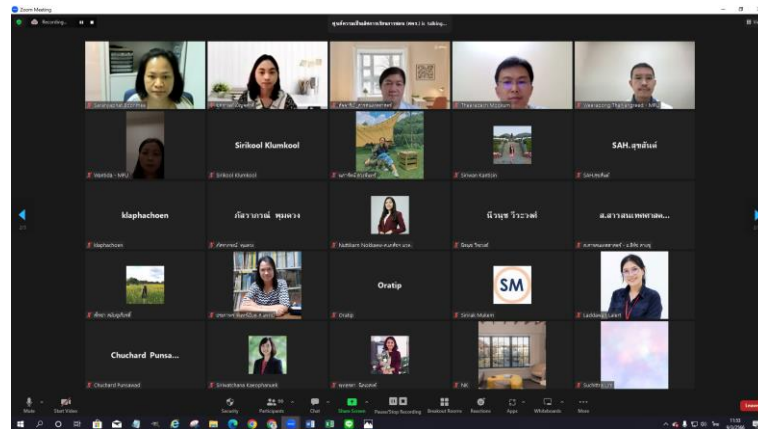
Zoom Meeting

Recording...

ศูนย์ความเป็นเลิศทางวิชาการ (สคว.) ว. Talking...

Sirikool Klumkool

SAH.สุขสันต์

klaphachoen

ภัสราภรณ์ พุ่มพวง

นิรนุช วิระวงศ์

ส.สารสนเทศทางค...

Oratip

SM

Chuchard Punsa...

Sirikool Klumkool

Sriwan Kaeklin

SAH.สุขสันต์

klaphachoen

Oratip

Sirirak Mulam

Chuchard Punsawad

Sriwatchana Kaeophanuek

NK

Mute

Start Video

Security

Participants

Chat

Share Screen

Pause/Stop Recording

Breakout Rooms

Reactions

Apps

Whiteboards

More

Leave